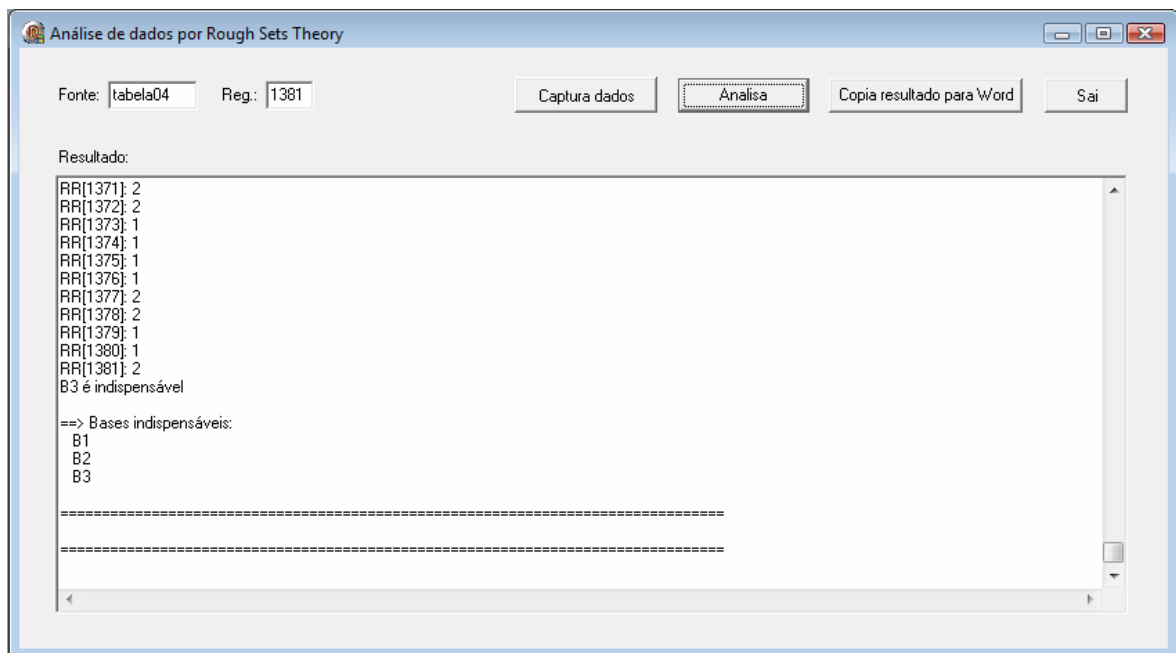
Análise de dados por Rough Sets Theory

Fonte: tabela04 Reg.: 1381

Captura dados Analisa Copia resultado para Word Sai

Resultado:

RR[1371]: 2
RR[1372]: 2
RR[1373]: 1
RR[1374]: 1
RR[1375]: 1
RR[1376]: 1
RR[1377]: 2
RR[1378]: 2
RR[1379]: 1
RR[1380]: 1
RR[1381]: 2
B3 é indispensável

==> Bases indispensáveis:
B1
B2
B3

================================================================================

================================================================================